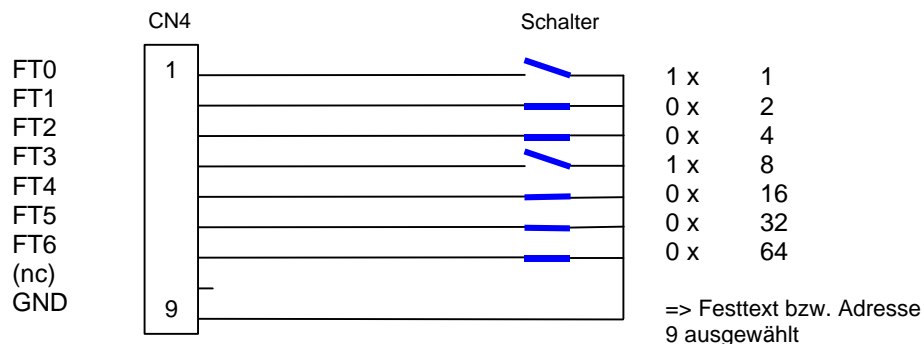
CN4

Schalter

FT0
FT1
FT2
FT3
FT4
FT5
FT6
(nc)
GND

1

9

| | |
|---|---|
| 1 x | 1 |
| 0 x | 2 |
| 0 x | 4 |
| 1 x | 8 |
| 0 x | 16 |
| 0 x | 32 |
| 0 x | 64 |

=> Festtext bzw. Adresse 9 ausgewählt